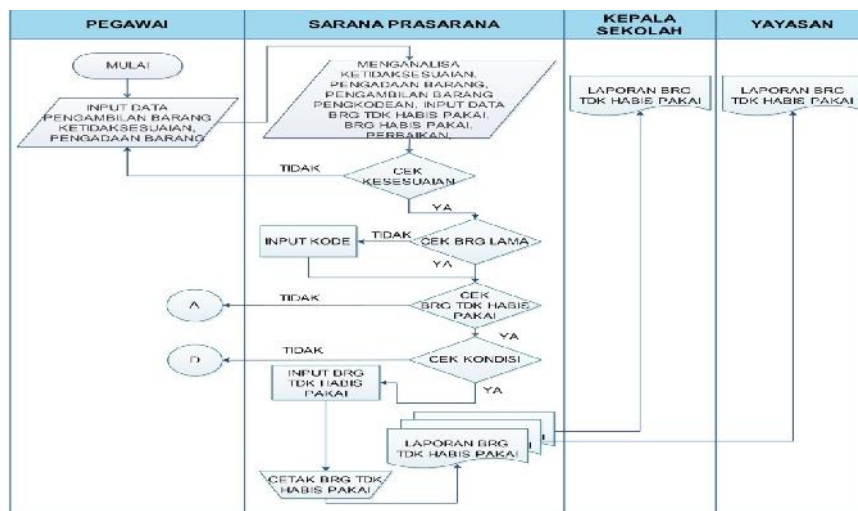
| PEGAWAI | SARANA PRASARANA | KEPALA SEKOLAH | YAYASAN |
|---|---|---|---|

MULAI

INPUT DATA PENGAMBILAN BARANG KETIDAKSESUAIAN, PENGADAAN BARANG

MENGANALISA KETIDAKSESUAIAN, PENGADAAN BARANG, PENGAMBILAN BARANG PENGKODEAN, INPUT DATA BRG TDK HABIS PAKAI, BRG HABIS PAKAI, PERBAIKAN,

TIDAK

CEK KESESUAIAN

YA

INPUT KODE

TIDAK

CEK BRG LAMA

YA

TIDAK

A

CEK BRG TDK HABIS PAKAI

YA

TIDAK

D

CEK KONDISI

YA

INPUT BRG TDK HABIS PAKAI

LAPORAN BRG TDK HABIS PAKAI

CETAK BRG TDK HABIS PAKAI

LAPORAN BRG TDK HABIS PAKAI

LAPORAN BRG TDK HABIS PAKAI